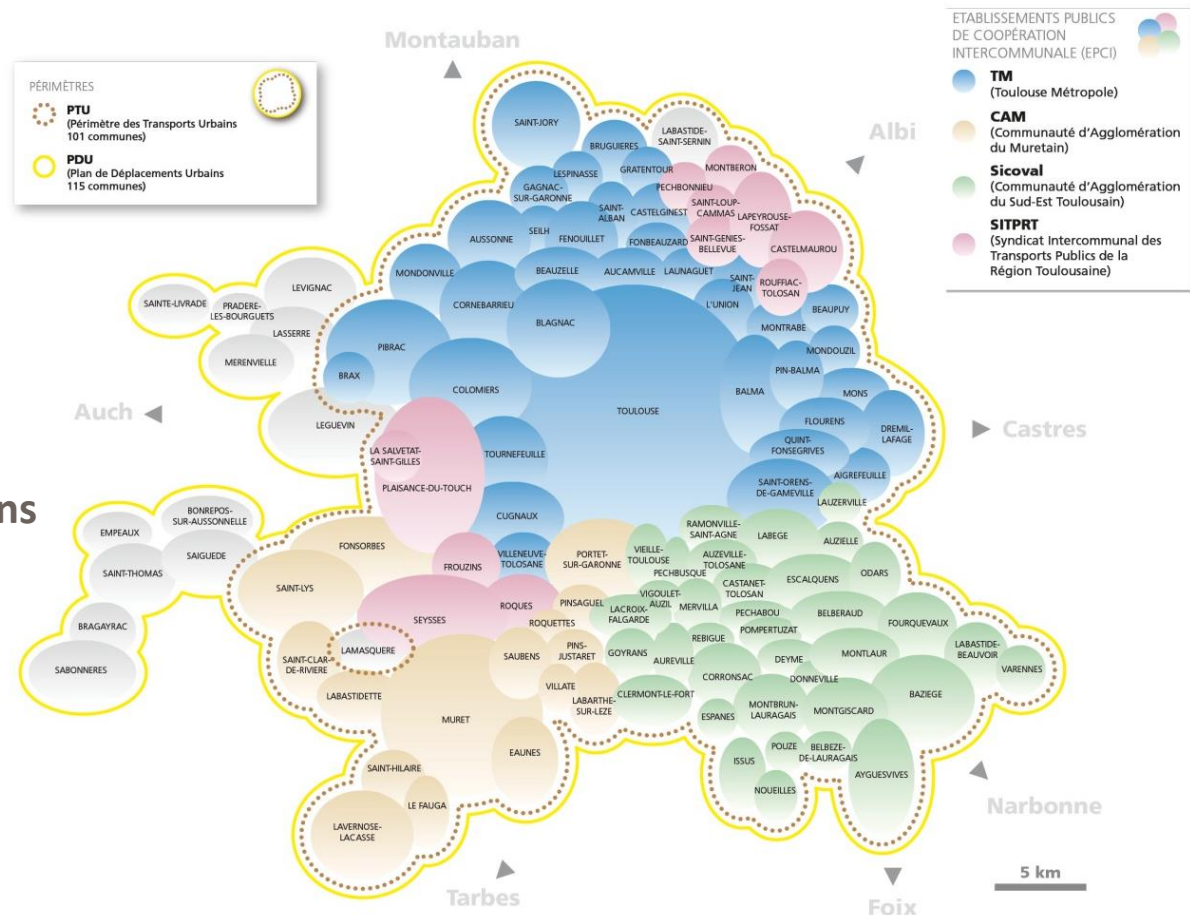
PÉRIMÈTRES
PTU
(Périmètre des Transports Urbains 101 communes)
PDU
(Plan de Déplacements Urbains 115 communes)

ETABLISSEMENTS PUBLICS DE COOPÉRATION INTERCOMMUNALE (EPCI)
TM
(Toulouse Métropole)
CAM
(Communauté d'Agglomération du Muretain)
Sicoval
(Communauté d'Agglomération du Sud-Est Toulousain)
SITPRT
(Syndicat Intercommunal des Transports Publics de la Région Toulousaine)

Montauban
Albi
Auch
Castres
Tarbes
Foix
Narbonne
ns

SAINT-JORY
LABASTIDE-SAINT-SERNIN
BRUGUIERES
LESPINASSE
GRATENTOUR
MONTBERON
GAGNAC-SUR-GARONNE
PECHBONNIEU
SAINT-LOUP-CAMMAS
SAINT-ALBAN
CASTELGINEST
LAPEYROUSE-FOSSAT
AUSSONNE
SEILH
FENOUILLET
FONBEAUZARD
SAINT-GENIES-BELLEVUE
CASTELMAUROU
MONDONVILLE
BEAUZELLE
AUCAMVILLE
LAUNAGUET
SAINT-JEAN
ROUFFIAC-TOLOSAN
LEVIGNAC
CORNEBARRIEU
L'UNION
BEAUPUY
SAINTE-LIVRADE
PRADERE-LES-BOURGUETS
BLAGNAC
MONTRABE
LASSERRE
MONDOUZIL
PIBRAC
MERENVIELLE
PIN-BALMA
BRAX
COLOMIERS
BALMA
MONS
TOULOUSE
FLOURENS
LEGUEVIN
DREMIL-LAFAGE
QUINT-FONSEGRIVES
LA SALVETAT-SAINT-GILLES
TOURNEFEUILLE
SAINT-ORENS-DE-GAMEVILLE
AIGREFEUILLE
PLAISANCE-DU-TOUCH
LAUZERVILLE
CUGNAUX
EMPEAUX
BONREPOS-SUR-AUSSONNELLE
RAMONVILLE-SAINT-AGNE
LABEGE
AUZIELLE
FONSORBES
VIEILLE-TOULOUSE
SAINT-THOMAS
SAIGUEDE
FROUZINS
VILLENEUVE-TOLOSANE
PORTET-SUR-GARONNE
AUZEVILLE-TOLOSANE
PECHBUSQUE
ESCALQUENS
ODARS
SAINT-LYS
CASTANET-TOLOSAN
VIGOULET-AUZIL
MERVILLA
SEYSSES
ROQUES
PINSAGUEL
LACROIX-FALGARDE
PECHABOU
BELBERAUD
FOURQUEVAUX
BRAGAYRAC
ROQUETTES
POMPERTUZAT
REBIGUE
LABASTIDE-BEAUVOIR
SAINT-CLAR-DE-RIVIERE
LAMASQUERE
PINS-JUSTARET
GOYRANS
AUREVILLE
DEYME
MONTLAUR
VARENNES
SABONNERES
SAUBENS
CORRONSAC
DONNEVILLE
VILLATE
LABASTIDETTE
LABARTHE-SUR-LEZE
CLERMONT-LE-FORT
MONTBRUN-LAURAGAIS
BAZIEGE
MURET
ESPANES
MONTGISCARD
EAUNES
POUZE
BELBEZE-DE-LAURAGAIS
ISSUS
SAINT-HILAIRE
AYGUESVIVES
NOUEILLES
LE FAUGA
LAVERNOSE-LACASSE
5 km